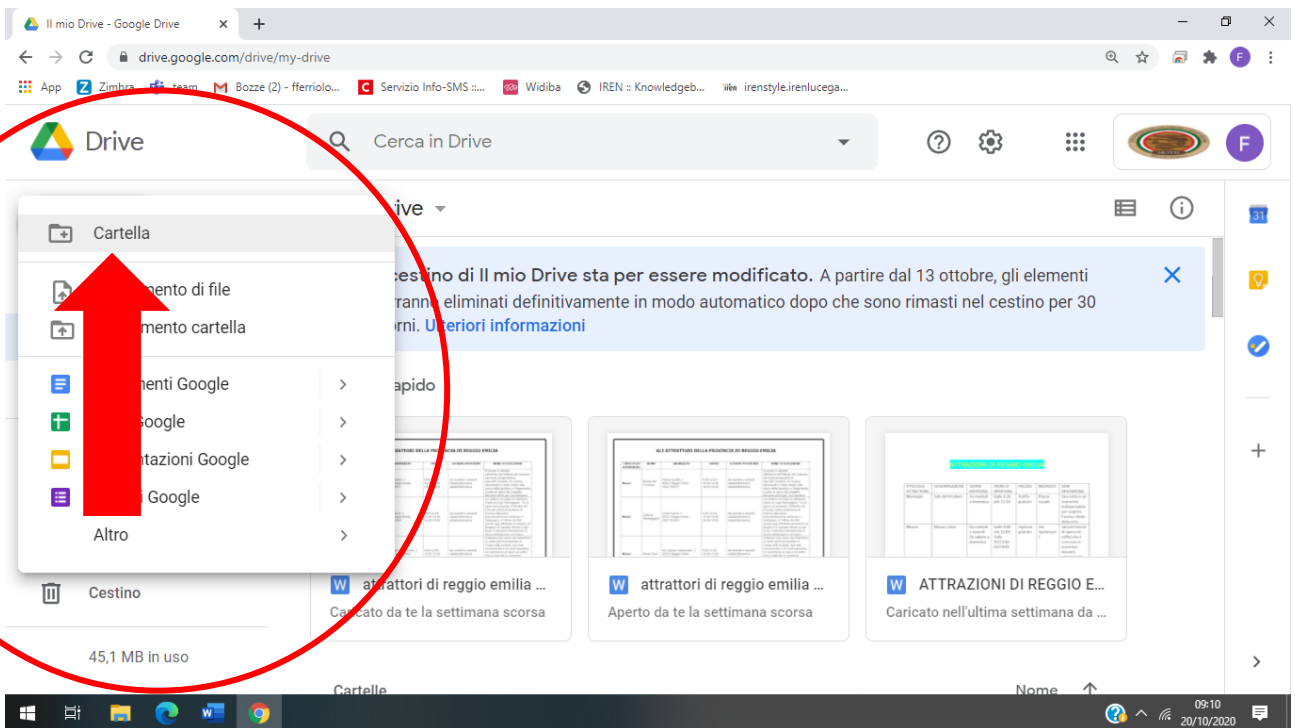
Il mio Drive - Google Drive

drive.google.com/drive/my-drive

App Zimbra team Bozze (2) - fferriolo... Servizio Info-SMS ::... Widiba IREN :: Knowledgeb... irenstyle.irenlucega...

Drive

Cerca in Drive

F

Cartella

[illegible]mento di file

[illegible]mento cartella

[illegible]menti Google

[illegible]Google

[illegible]ntazioni Google

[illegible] Google

Altro

Cestino

45,1 MB in uso

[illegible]rive

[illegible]cestino di Il mio Drive sta per essere modificato. A partire dal 13 ottobre, gli elementi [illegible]rranno eliminati definitivamente in modo automatico dopo che sono rimasti nel cestino per 30 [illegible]orni. Ulteriori informazioni

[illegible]apido

attrattori di reggio emilia ...
Caricato da te la settimana scorsa

attrattori di reggio emilia ...
Aperto da te la settimana scorsa

ATTRAZIONI DI REGGIO E...
Caricato nell'ultima settimana da ...

Cartelle

Nome

09:10
20/10/2020